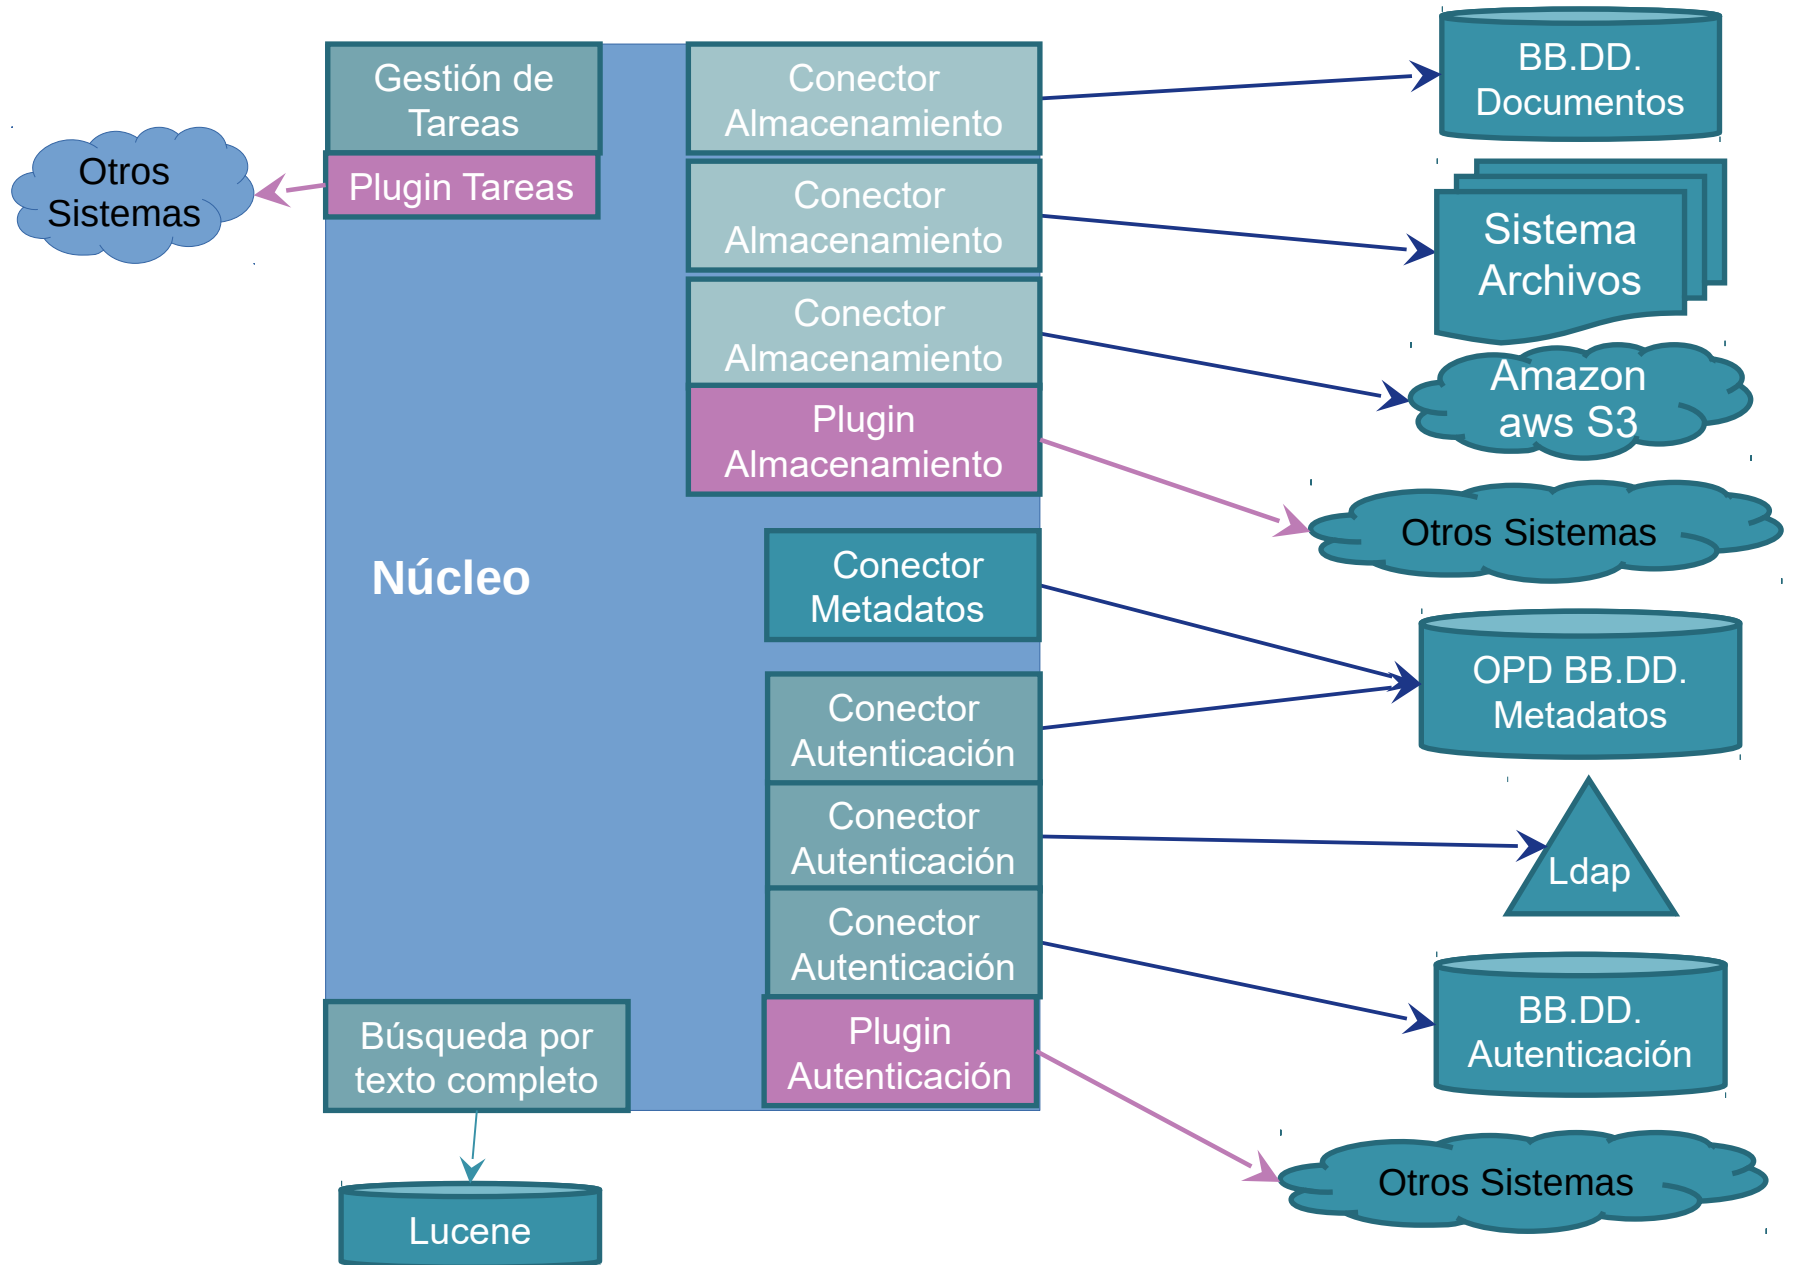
Gestión de Tareas

Plugin Tareas

Otros Sistemas

Conector Almacenamiento

Conector Almacenamiento

Conector Almacenamiento

Plugin Almacenamiento

BB.DD. Documentos

Sistema Archivos

Amazon aws S3

Otros Sistemas

Núcleo

Conector Metadatos

OPD BB.DD. Metadatos

Conector Autenticación

Conector Autenticación

Conector Autenticación

Plugin Autenticación

Ldap

BB.DD. Autenticación

Otros Sistemas

Búsqueda por texto completo

Lucene